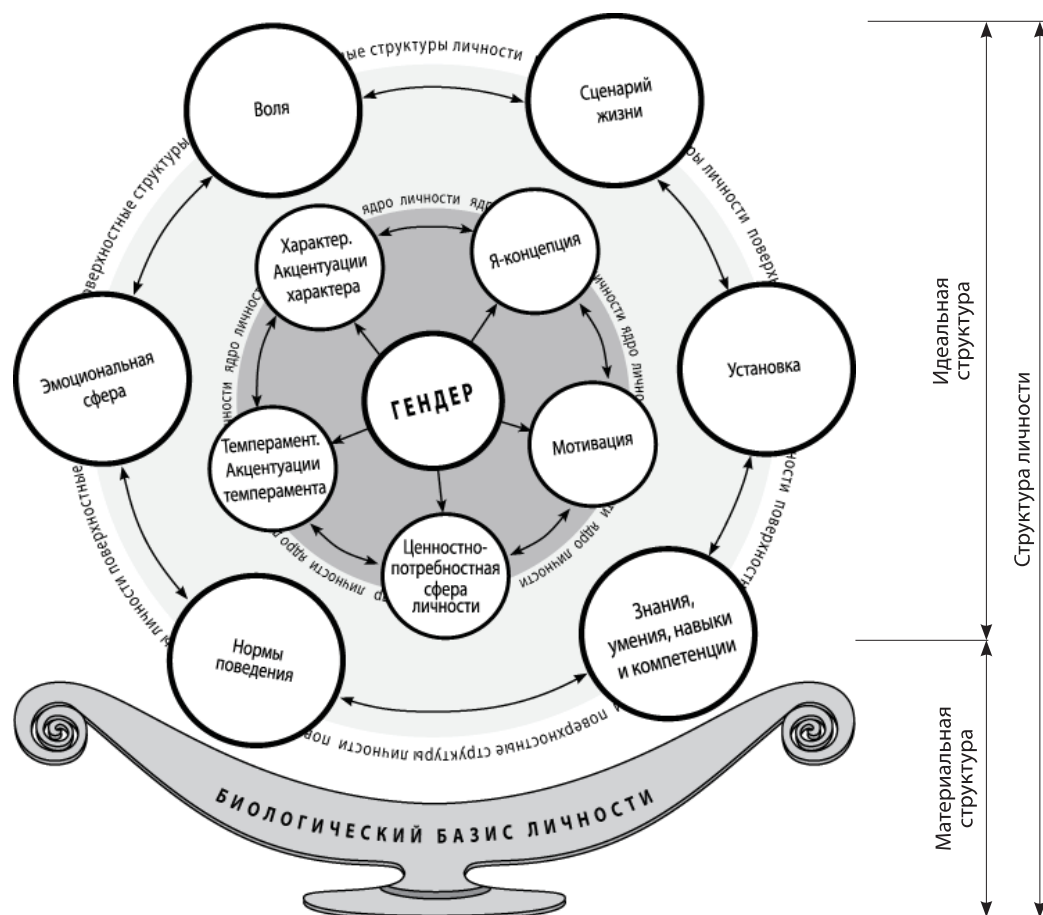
ые структуры личности

Воля

Сценарий жизни

оверхностные структуры

ры личности поверх

ядро личности ядро

Характер. Акцентуации характера

Я-концепция

Эмоциональная сфера

Установка

ГЕНДЕР

Мотивация

Темперамент. Акцентуации темперамента

Ценностно-потребностная сфера личности

личности поверхностные

ности поверхност

Нормы поведения

Знания, умения, навыки и компетенции

поверхностные структуры личности пов

БИОЛОГИЧЕСКИЙ БАЗИС ЛИЧНОСТИ

Идеальная структура

Структура личности

Материальная структура